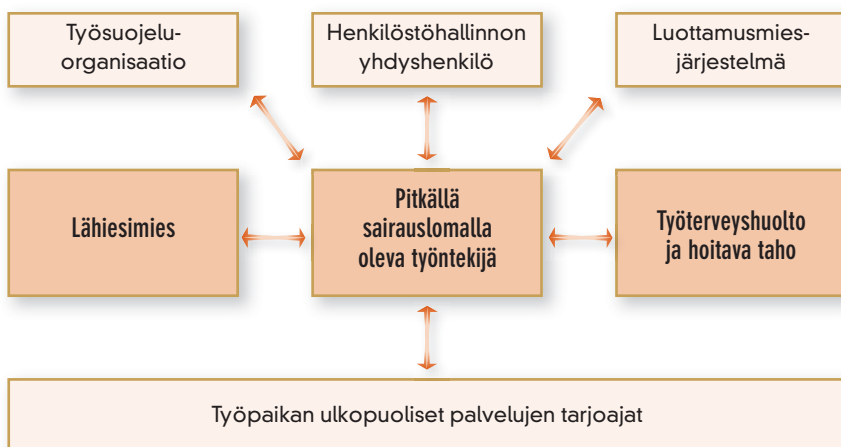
Työsuojeluorganisaatio

Henkilöstöhallinnon yhdyshenkilö

Luottamusmiesjärjestelmä

Lähiesimies

Pitkällä sairauslomalla oleva työntekijä

Työterveyshuolto ja hoitava taho

Työpaikan ulkopuoliset palvelujen tarjoajat